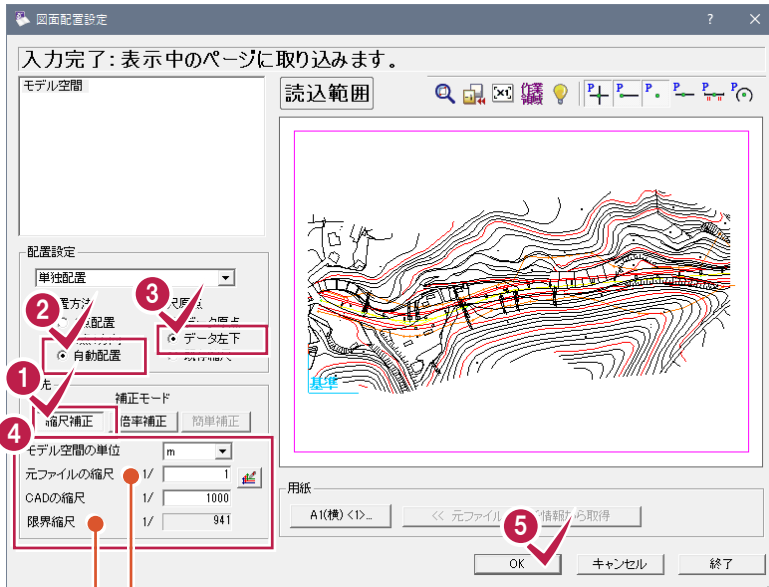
図面配置設定

?

×

入力完了：表示中のページに取り込みます。

モデル空間

読込範囲

作業領域

配置設定

単独配置

2

置方法

点配置

自動配置

3

尺原点

データ左下

現行縮尺

1

左

補正モード

縮尺補正

倍率補正

簡単補正

4

モデル空間の単位

m

元ファイルの縮尺

1/

1

CADの縮尺

1/

1000

限界縮尺

1/

941

基準

用紙

A1(横) <1>...

<< 元ファイル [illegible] 情報から取得

5

OK

キャンセル

終了